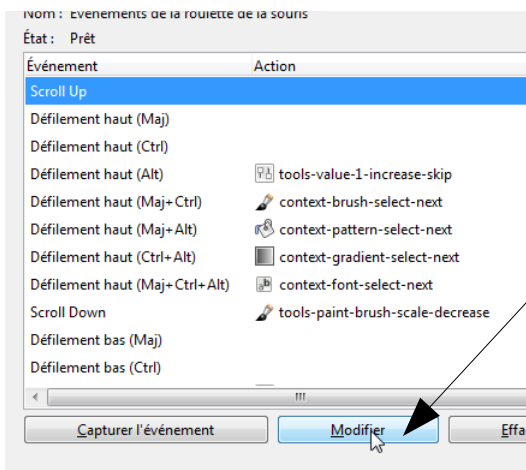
Nom : Événements de la roulette de la souris
État : Prêt

| Événement | Action |
|---|---|
| Scroll Up | |
| Défilement haut (Maj) | |
| Défilement haut (Ctrl) | |
| Défilement haut (Alt) | tools-value-1-increase-skip |
| Défilement haut (Maj+Ctrl) | context-brush-select-next |
| Défilement haut (Maj+Alt) | context-pattern-select-next |
| Défilement haut (Ctrl+Alt) | context-gradient-select-next |
| Défilement haut (Maj+Ctrl+Alt) | context-font-select-next |
| Scroll Down | tools-paint-brush-scale-decrease |
| Défilement bas (Maj) | |
| Défilement bas (Ctrl) | |

Capturer l'événement
Modifier
Effa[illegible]